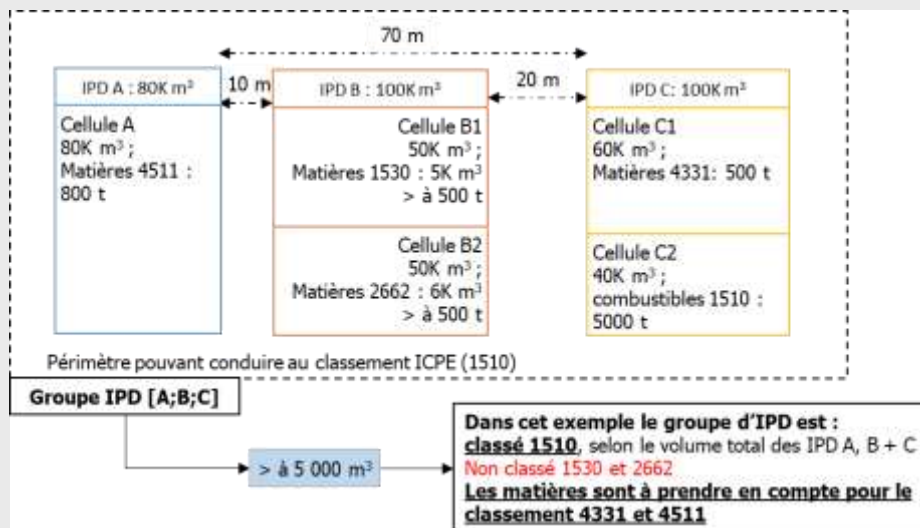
70 m

IPD A : 80K m³

10 m

IPD B : 100K m³

20 m

IPD C : 100K m³

Cellule A
80K m³ ;
Matières 4511 :
800 t

Cellule B1
50K m³ ;
Matières 1530 : 5K m³
> à 500 t

Cellule B2
50K m³ ;
Matières 2662 : 6K m³
> à 500 t

Cellule C1
60K m³ ;
Matières 4331: 500 t

Cellule C2
40K m³ ;
combustibles 1510 :
5000 t

Périmètre pouvant conduire au classement ICPE (1510)

Groupe IPD [A;B;C]

> à 5 000 m³

Dans cet exemple le groupe d'IPD est :
classé 1510, selon le volume total des IPD A, B + C
Non classé 1530 et 2662
Les matières sont à prendre en compte pour le classement 4331 et 4511